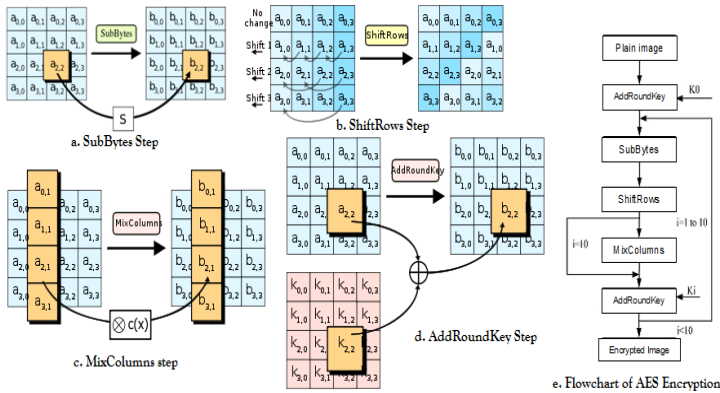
$a_{0,0}$ $a_{0,1}$ $a_{0,2}$ $a_{0,3}$
$a_{1,0}$ $a_{1,1}$ $a_{1,2}$ $a_{1,3}$
$a_{2,0}$ $a_{2,1}$ $a_{2,2}$ $a_{2,3}$
$a_{3,0}$ $a_{3,1}$ $a_{3,2}$ $a_{3,3}$

SubBytes

$b_{0,0}$ $b_{0,1}$ $b_{0,2}$ $b_{0,3}$
$b_{1,0}$ $b_{1,1}$ $b_{1,2}$ $b_{1,3}$
$b_{2,0}$ $b_{2,1}$ $b_{2,2}$ $b_{2,3}$
$b_{3,0}$ $b_{3,1}$ $b_{3,2}$ $b_{3,3}$

S

a. SubBytes Step

No change
Shift 1
Shift 2
Shift 3

$a_{0,0}$ $a_{0,1}$ $a_{0,2}$ $a_{0,3}$
$a_{1,0}$ $a_{1,1}$ $a_{1,2}$ $a_{1,3}$
$a_{2,0}$ $a_{2,1}$ $a_{2,2}$ $a_{2,3}$
$a_{3,0}$ $a_{3,1}$ $a_{3,2}$ $a_{3,3}$

ShiftRows

$a_{0,0}$ $a_{0,1}$ $a_{0,2}$ $a_{0,3}$
$a_{1,1}$ $a_{1,2}$ $a_{1,3}$ $a_{1,0}$
$a_{2,2}$ $a_{2,3}$ $a_{2,0}$ $a_{2,1}$
$a_{3,3}$ $a_{3,0}$ $a_{3,1}$ $a_{3,2}$

b. ShiftRows Step

Plain image
AddRoundKey
K0
SubBytes
ShiftRows
i=1 to 10
i=10
MixColumns
Ki
AddRoundKey
i<10
Encrypted Image

e. Flowchart of AES Encryption

$a_{0,0}$ $a_{0,1}$ $a_{0,2}$ $a_{0,3}$
$a_{1,0}$ $a_{1,1}$ $a_{1,2}$ $a_{1,3}$
$a_{2,0}$ $a_{2,1}$ $a_{2,2}$ $a_{2,3}$
$a_{3,0}$ $a_{3,1}$ $a_{3,2}$ $a_{3,3}$

MixColumns

$b_{0,0}$ $b_{0,1}$ $b_{0,2}$ $b_{0,3}$
$b_{1,0}$ $b_{1,1}$ $b_{1,2}$ $b_{1,3}$
$b_{2,0}$ $b_{2,1}$ $b_{2,2}$ $b_{2,3}$
$b_{3,0}$ $b_{3,1}$ $b_{3,2}$ $b_{3,3}$

$\otimes$ c(x)

c. MixColumns step

$a_{0,0}$ $a_{0,1}$ $a_{0,2}$ $a_{0,3}$
$a_{1,0}$ $a_{1,1}$ $a_{1,2}$ $a_{1,3}$
$a_{2,0}$ $a_{2,1}$ $a_{2,2}$ $a_{2,3}$
$a_{3,0}$ $a_{3,1}$ $a_{3,2}$ $a_{3,3}$

AddRoundKey

$b_{0,0}$ $b_{0,1}$ $b_{0,2}$ $b_{0,3}$
$b_{1,0}$ $b_{1,1}$ $b_{1,2}$ $b_{1,3}$
$b_{2,0}$ $b_{2,1}$ $b_{2,2}$ $b_{2,3}$
$b_{3,0}$ $b_{3,1}$ $b_{3,2}$ $b_{3,3}$

$k_{0,0}$ $k_{0,1}$ $k_{0,2}$ $k_{0,3}$
$k_{1,0}$ $k_{1,1}$ $k_{1,2}$ $k_{1,3}$
$k_{2,0}$ $k_{2,1}$ $k_{2,2}$ $k_{2,3}$
$k_{3,0}$ $k_{3,1}$ $k_{3,2}$ $k_{3,3}$

d. AddRoundKey Step